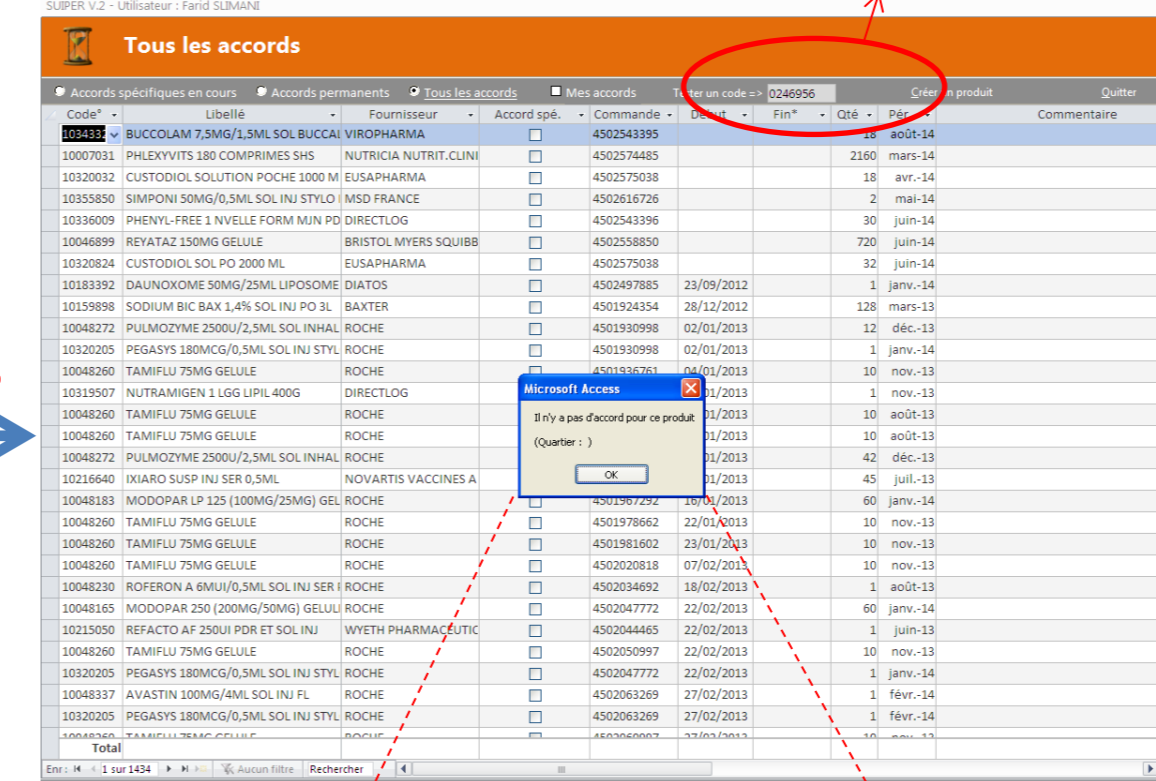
SUIPER V.2 - Utilisateur : Farid SLIMANI

Tous les accords

Accords spécifiques en cours   Accords permanents   Tous les accords   Mes accords   Tester un code => 0246956   Créer un produit   Quitter

| Code° | Libellé | Fournisseur | Accord spé. | Commande | Debut | Fin* | Qté | Pér | Commentaire |
|---|---|---|---|---|---|---|---|---|---|
| 1034332 | BUCCOLAM 7,5MG/1,5ML SOL BUCCAL | VIROPHARMA | ☐ | 4502543395 | | | 18 | août-14 | |
| 10007031 | PHLEXYVITS 180 COMPRIMES SHS | NUTRICIA NUTRIT.CLINI | ☐ | 4502574485 | | | 2160 | mars-14 | |
| 10320032 | CUSTODIOL SOLUTION POCHE 1000 M | EUSAPHARMA | ☐ | 4502575038 | | | 18 | avr.-14 | |
| 10355850 | SIMPONI 50MG/0,5ML SOL INJ STYLO | MSD FRANCE | ☐ | 4502616726 | | | 2 | mai-14 | |
| 10336009 | PHENYL-FREE 1 NVELLE FORM MJN PD | DIRECTLOG | ☐ | 4502543396 | | | 30 | juin-14 | |
| 10046899 | REYATAZ 150MG GELULE | BRISTOL MYERS SQUIBB | ☐ | 4502558850 | | | 720 | juin-14 | |
| 10320824 | CUSTODIOL SOL PO 2000 ML | EUSAPHARMA | ☐ | 4502575038 | | | 32 | juin-14 | |
| 10183392 | DAUNOXOME 50MG/25ML LIPOSOME | DIATOS | ☐ | 4502497885 | 23/09/2012 | | 1 | janv.-14 | |
| 10159898 | SODIUM BIC BAX 1,4% SOL INJ PO 3L | BAXTER | ☐ | 4501924354 | 28/12/2012 | | 128 | mars-13 | |
| 10048272 | PULMOZYME 2500U/2,5ML SOL INHAL | ROCHE | ☐ | 4501930998 | 02/01/2013 | | 12 | déc.-13 | |
| 10320205 | PEGASYS 180MCG/0,5ML SOL INJ STYL | ROCHE | ☐ | 4501930998 | 02/01/2013 | | 1 | janv.-14 | |
| 10048260 | TAMIFLU 75MG GELULE | ROCHE | ☐ | 4501936761 | 04/01/2013 | | 10 | nov.-13 | |
| 10319507 | NUTRAMIGEN 1 LGG LIPIL 400G | DIRECTLOG | ☐ | | 01/2013 | | 1 | nov.-13 | |
| 10048260 | TAMIFLU 75MG GELULE | ROCHE | ☐ | | 01/2013 | | 10 | août-13 | |
| 10048260 | TAMIFLU 75MG GELULE | ROCHE | ☐ | | 01/2013 | | 10 | août-13 | |
| 10048272 | PULMOZYME 2500U/2,5ML SOL INHAL | ROCHE | ☐ | | 01/2013 | | 42 | déc.-13 | |
| 10216640 | IXIARO SUSP INJ SER 0,5ML | NOVARTIS VACCINES A | ☐ | | 01/2013 | | 45 | juil.-13 | |
| 10048183 | MODOPAR LP 125 (100MG/25MG) GEL | ROCHE | ☐ | 4501967292 | 16/01/2013 | | 60 | janv.-14 | |
| 10048260 | TAMIFLU 75MG GELULE | ROCHE | ☐ | 4501978662 | 22/01/2013 | | 10 | nov.-13 | |
| 10048260 | TAMIFLU 75MG GELULE | ROCHE | ☐ | 4501981602 | 23/01/2013 | | 10 | nov.-13 | |
| 10048260 | TAMIFLU 75MG GELULE | ROCHE | ☐ | 4502020818 | 07/02/2013 | | 10 | nov.-13 | |
| 10048230 | ROFERON A 6MUI/0,5ML SOL INJ SER | ROCHE | ☐ | 4502034692 | 18/02/2013 | | 1 | août-13 | |
| 10048165 | MODOPAR 250 (200MG/50MG) GELULI | ROCHE | ☐ | 4502047772 | 22/02/2013 | | 60 | janv.-14 | |
| 10215050 | REFACTO AF 250UI PDR ET SOL INJ | WYETH PHARMACEUTIC | ☐ | 4502044465 | 22/02/2013 | | 1 | juin-13 | |
| 10048260 | TAMIFLU 75MG GELULE | ROCHE | ☐ | 4502050997 | 22/02/2013 | | 10 | nov.-13 | |
| 10320205 | PEGASYS 180MCG/0,5ML SOL INJ STYL | ROCHE | ☐ | 4502047772 | 22/02/2013 | | 1 | janv.-14 | |
| 10048337 | AVASTIN 100MG/4ML SOL INJ FL | ROCHE | ☐ | 4502063269 | 27/02/2013 | | 1 | févr.-14 | |
| 10320205 | PEGASYS 180MCG/0,5ML SOL INJ STYL | ROCHE | ☐ | 4502063269 | 27/02/2013 | | 1 | févr.-14 | |
| Total | | | | | | | | | |

Microsoft Access
Il n'y a pas d'accord pour ce produit
(Quartier : )
OK

Enr : 1 sur 1434   Aucun filtre   Rechercher